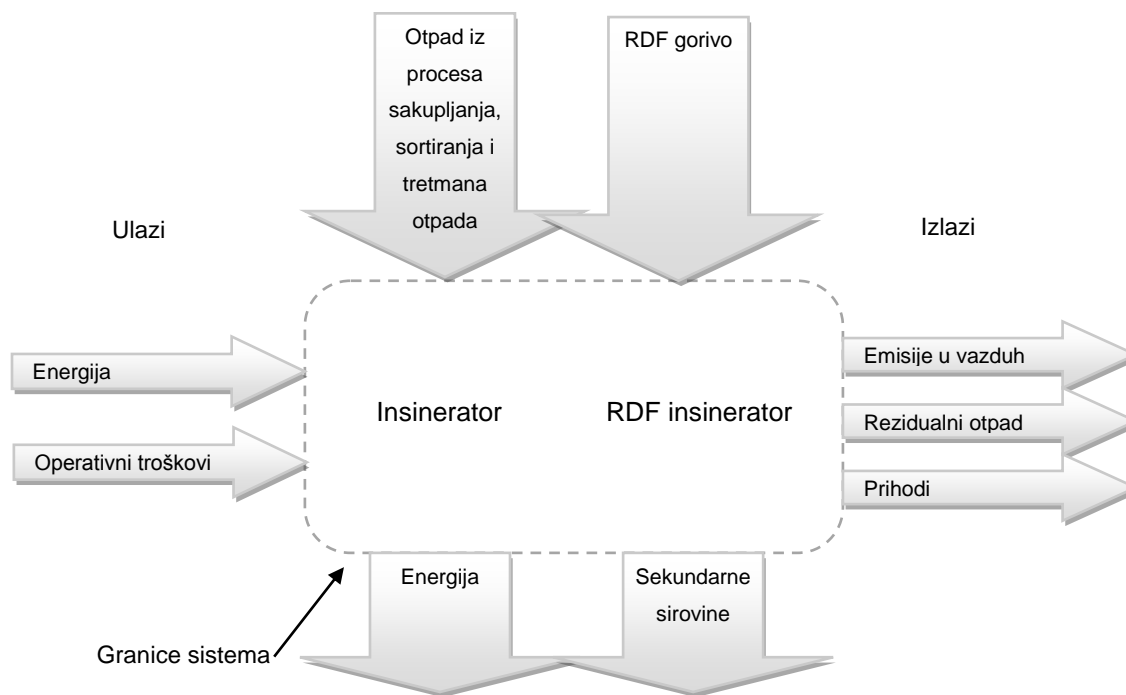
Otpad iz procesa sakupljanja, sortiranja i tretmana otpada

RDF gorivo

Ulazi

Izlazi

Energija

Operativni troškovi

Insinerator

RDF insinerator

Emisije u vazduh

Rezidualni otpad

Prihodi

Energija

Sekundarne sirovine

Granice sistema